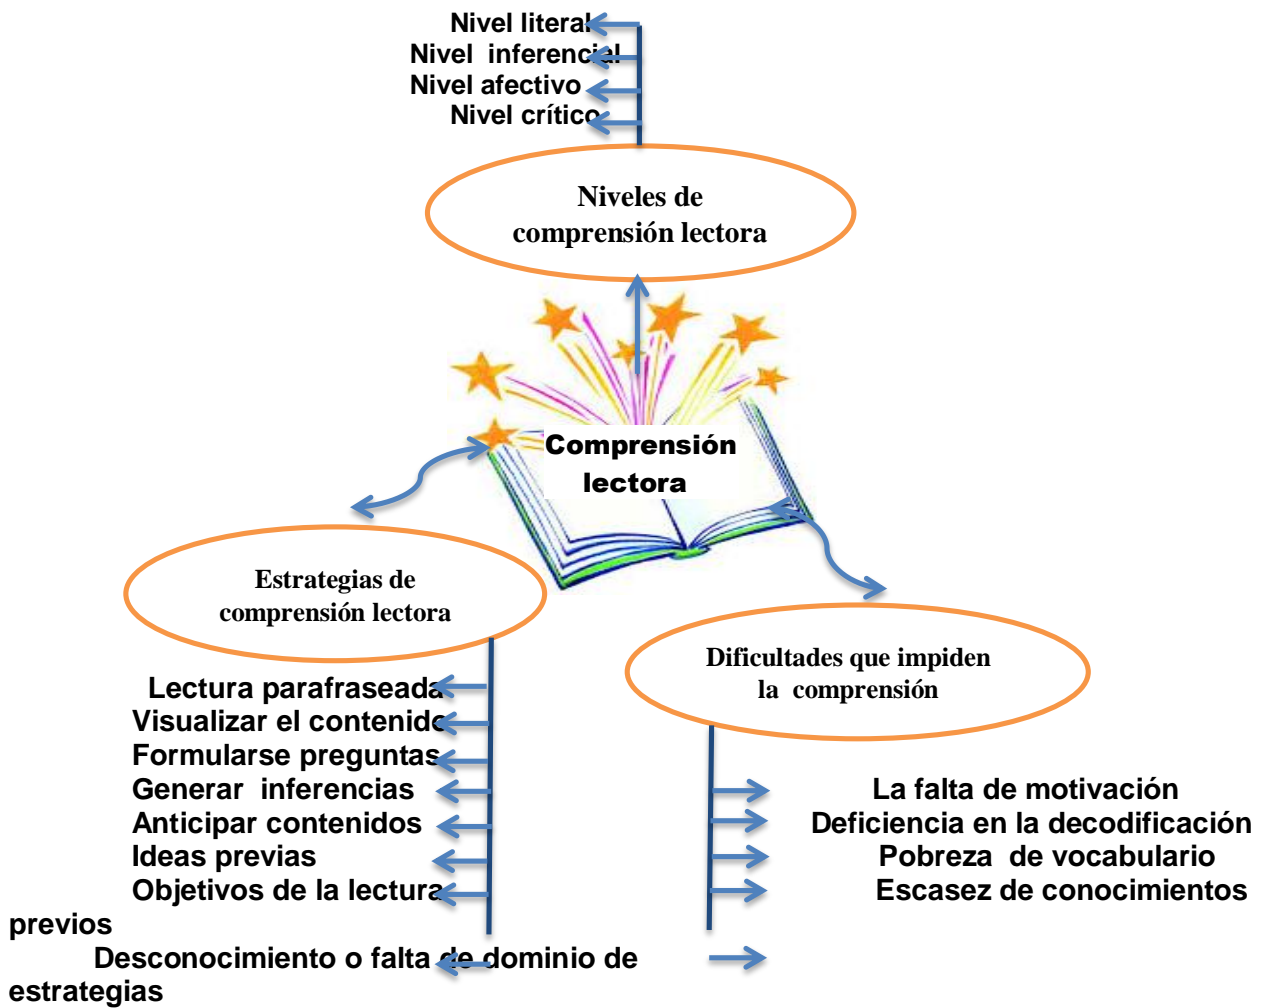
Nivel literal
Nivel inferencial
Nivel afectivo
Nivel crítico

Niveles de comprensión lectora

Comprensión lectora

Estrategias de comprensión lectora

Lectura parafraseada
Visualizar el contenido
Formularse preguntas
Generar inferencias
Anticipar contenidos
Ideas previas
Objetivos de la lectura

Dificultades que impiden la comprensión

La falta de motivación
Deficiencia en la decodificación
Pobreza de vocabulario
Escasez de conocimientos previos
Desconocimiento o falta de dominio de estrategias